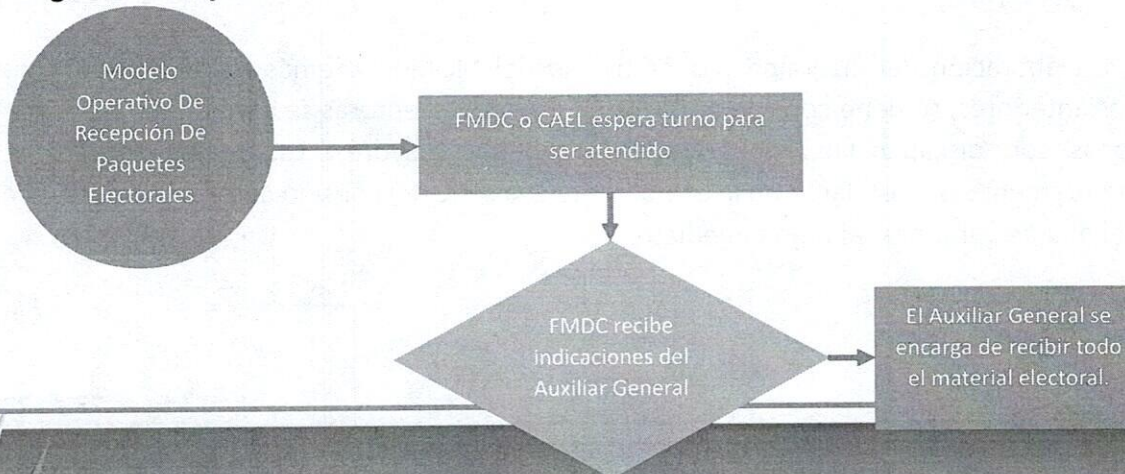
Modelo Operativo De Recepción De Paquetes Electorales

FMDC o CAEL espera turno para ser atendido

FMDC recibe indicaciones del Auxiliar General

El Auxiliar General se encarga de recibir todo el material electoral.